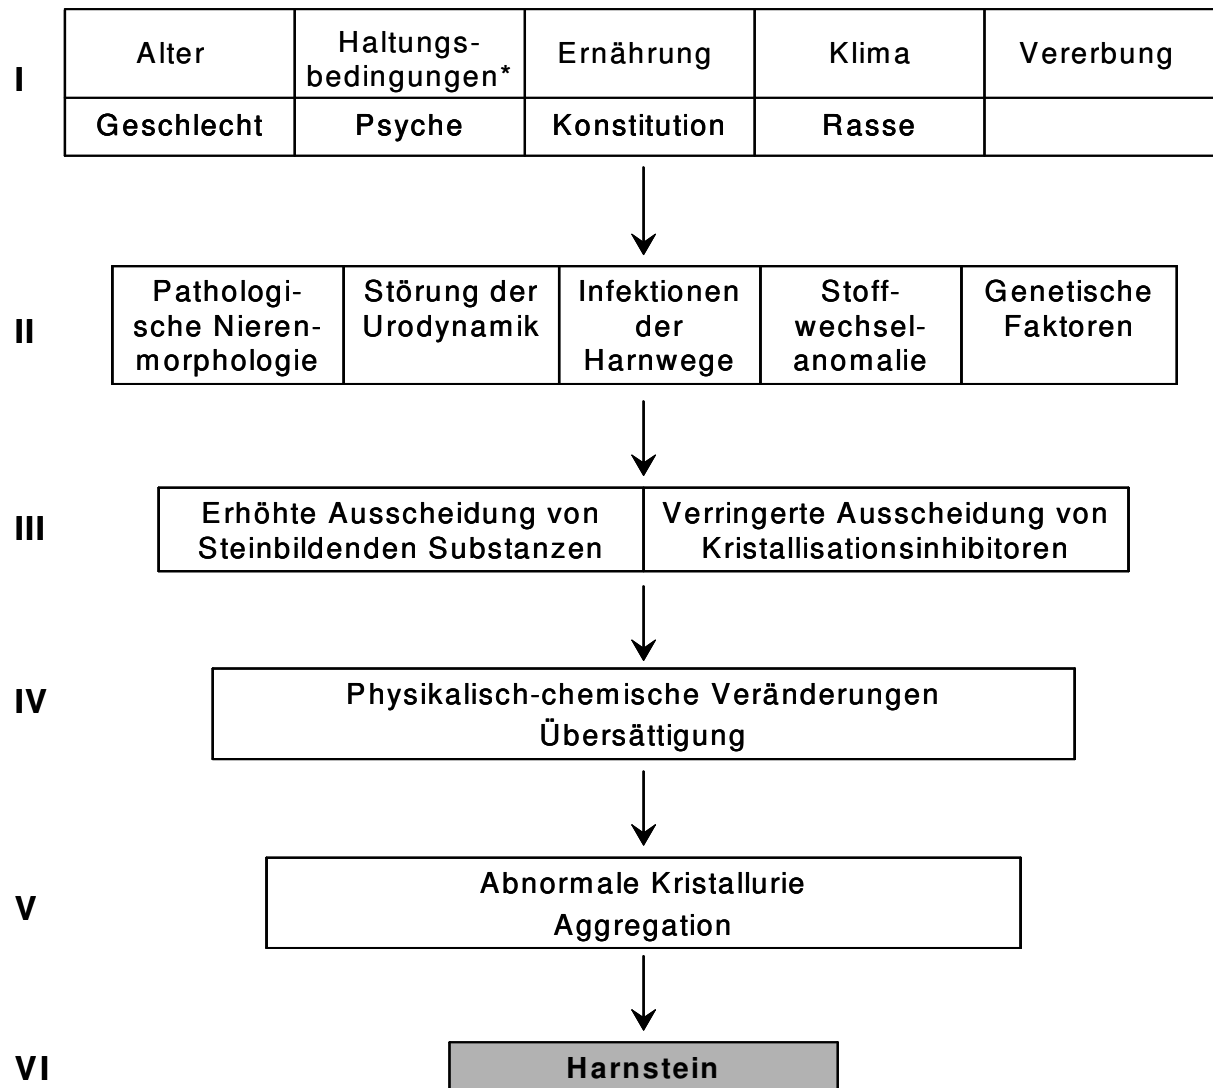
I

| Alter | Haltungsbedingungen* | Ernährung | Klima | Vererbung |
|---|---|---|---|---|
| Geschlecht | Psyche | Konstitution | Rasse | |

II

| Pathologische Nierenmorphologie | Störung der Urodynamik | Infektionen der Harnwege | Stoffwechselanomalie | Genetische Faktoren |
|---|---|---|---|---|

III

| Erhöhte Ausscheidung von Steinbildenden Substanzen | Verringerte Ausscheidung von Kristallisationsinhibitoren |
|---|---|

IV

Physikalisch-chemische Veränderungen
Übersättigung

V

Abnormale Kristallurie
Aggregation

VI

Harnstein